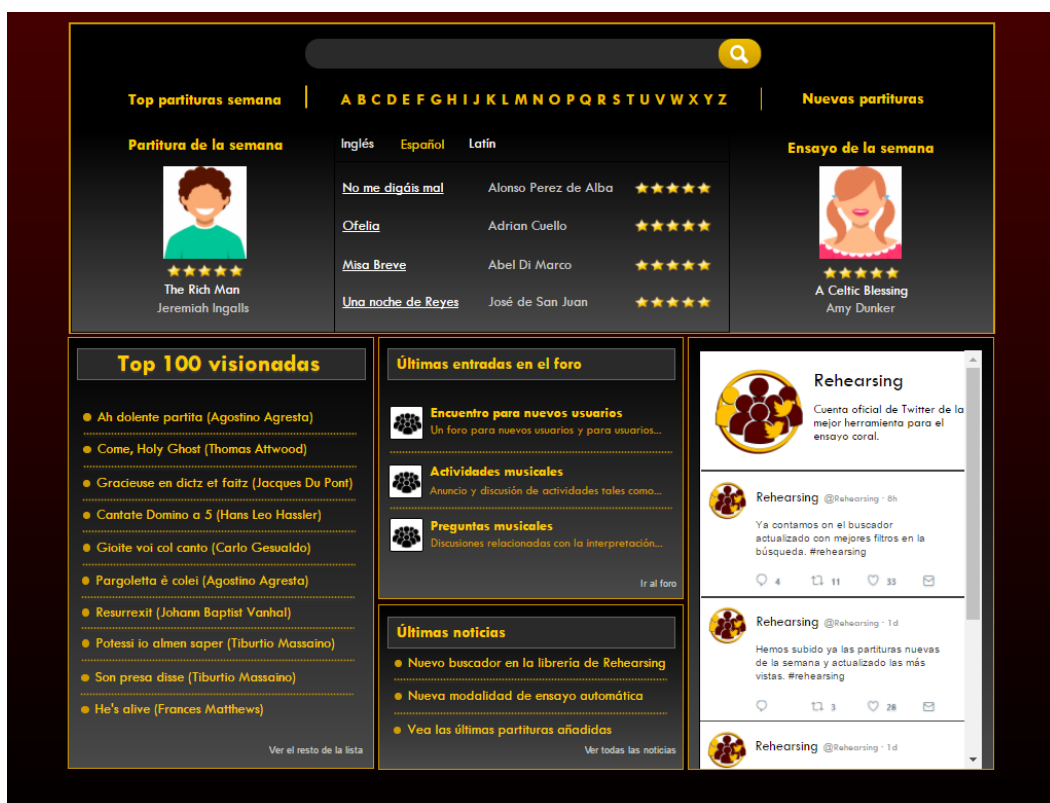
Top partituras semana | A B C D E F G H I J K L M N O P Q R S T U V W X Y Z | Nuevas partituras

Partitura de la semana

The Rich Man
Jeremiah Ingalls

Inglés Español Latín

| | | |
|---|---|---|
| No me digáis mal | Alonso Perez de Alba | ★★★★★ |
| Ofelia | Adrian Cuello | ★★★★★ |
| Misa Breve | Abel Di Marco | ★★★★★ |
| Una noche de Reyes | José de San Juan | ★★★★★ |

Ensayo de la semana

A Celtic Blessing
Amy Dunker

Top 100 visionadas

Ah dolente partita (Agostino Agresta)
Come, Holy Ghost (Thomas Attwood)
Gracieuse en dictz et faitz (Jacques Du Pont)
Cantate Domino a 5 (Hans Leo Hassler)
Gioite voi col canto (Carlo Gesualdo)
Pargoletta è colei (Agostino Agresta)
Resurrexit (Johann Baptist Vanhal)
Potessi io almen saper (Tiburtio Massaino)
Son presa disse (Tiburtio Massaino)
He's alive (Frances Matthews)

Ver el resto de la lista

Últimas entradas en el foro

Encuentro para nuevos usuarios
Un foro para nuevos usuarios y para usuarios...

Actividades musicales
Anuncio y discusión de actividades tales como...

Preguntas musicales
Discusiones relacionadas con la interpretación...

Ir al foro

Últimas noticias

Nuevo buscador en la librería de Rehearsing
Nueva modalidad de ensayo automática
Vea las últimas partituras añadidas

Ver todas las noticias

Rehearsing
Cuenta oficial de Twitter de la mejor herramienta para el ensayo coral.

Rehearsing @Rehearsing · 8h
Ya contamos con el buscador actualizado con mejores filtros en la búsqueda. #rehearsing
4 11 33

Rehearsing @Rehearsing · 1d
Hemos subido ya las partituras nuevas de la semana y actualizado las más vistas. #rehearsing
3 28

Rehearsing @Rehearsing · 1d